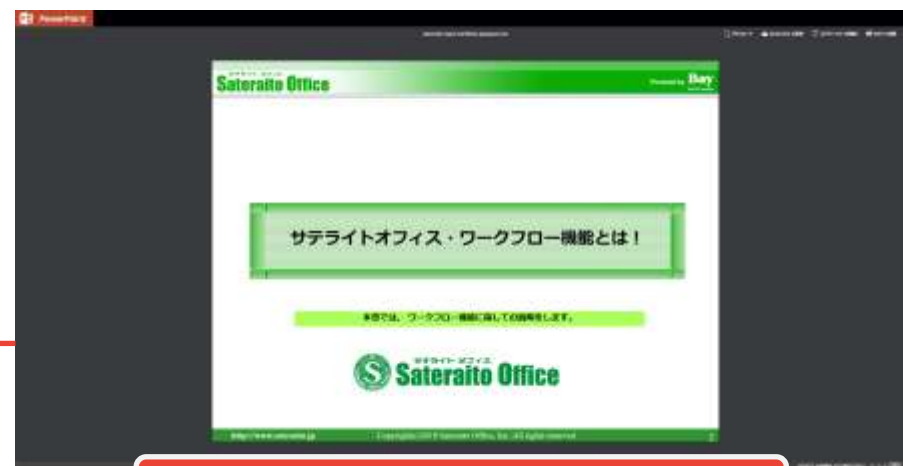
PowerPoint

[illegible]

Sateraito Office

Powered by Bay

サテライトオフィス・ワークフロー機能とは！

本書では、ワークフロー機能に関しての説明をします。

サテライト オフィス
Sateraito Office

http://www.sateraito.jp

Copyright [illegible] Sateraito Office, Inc. All rights reserved.